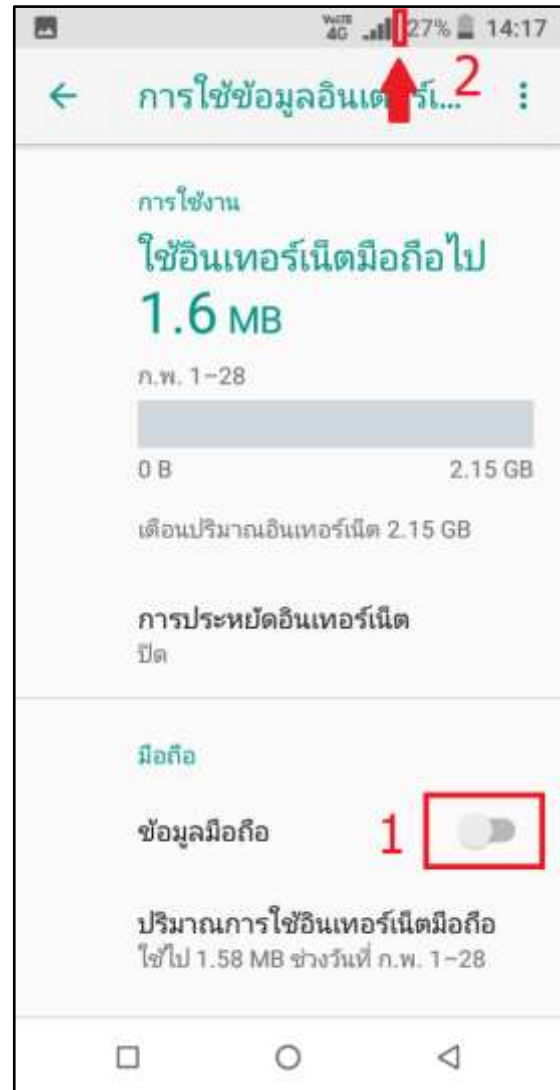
VoLTE 4G 27% 14:17

2

การใช้ข้อมูลอินเทอร์เ...

การใช้งาน

ใช้อินเทอร์เน็ตมือถือไป

1.6 MB

ก.พ. 1–28

0 B

2.15 GB

เตือนปริมาณอินเทอร์เน็ต 2.15 GB

การประหยัดอินเทอร์เน็ต
ปิด

มือถือ

ข้อมูลมือถือ

1

ปริมาณการใช้อินเทอร์เน็ตมือถือ
ใช้ไป 1.58 MB ช่วงวันที่ ก.พ. 1–28